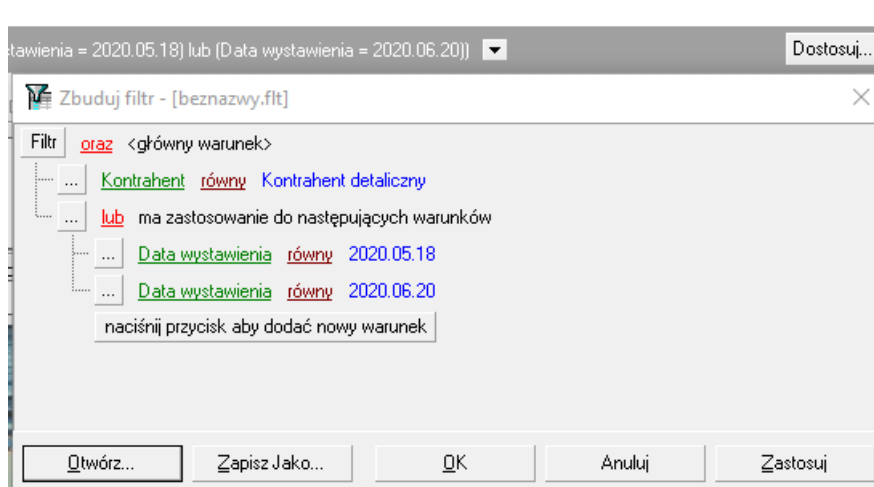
tawienia = 2020.05.18) lub (Data wystawienia = 2020.06.20))

Dostosuj...

Zbuduj filtr - [beznazwy.flt]

Filtr oraz <główny warunek>

... Kontrahent równy Kontrahent detaliczny

... lub ma zastosowanie do następujących warunków

... Data wystawienia równy 2020.05.18

... Data wystawienia równy 2020.06.20

naciśnij przycisk aby dodać nowy warunek

Otwórz... Zapisz Jako... OK Anuluj Zastosuj